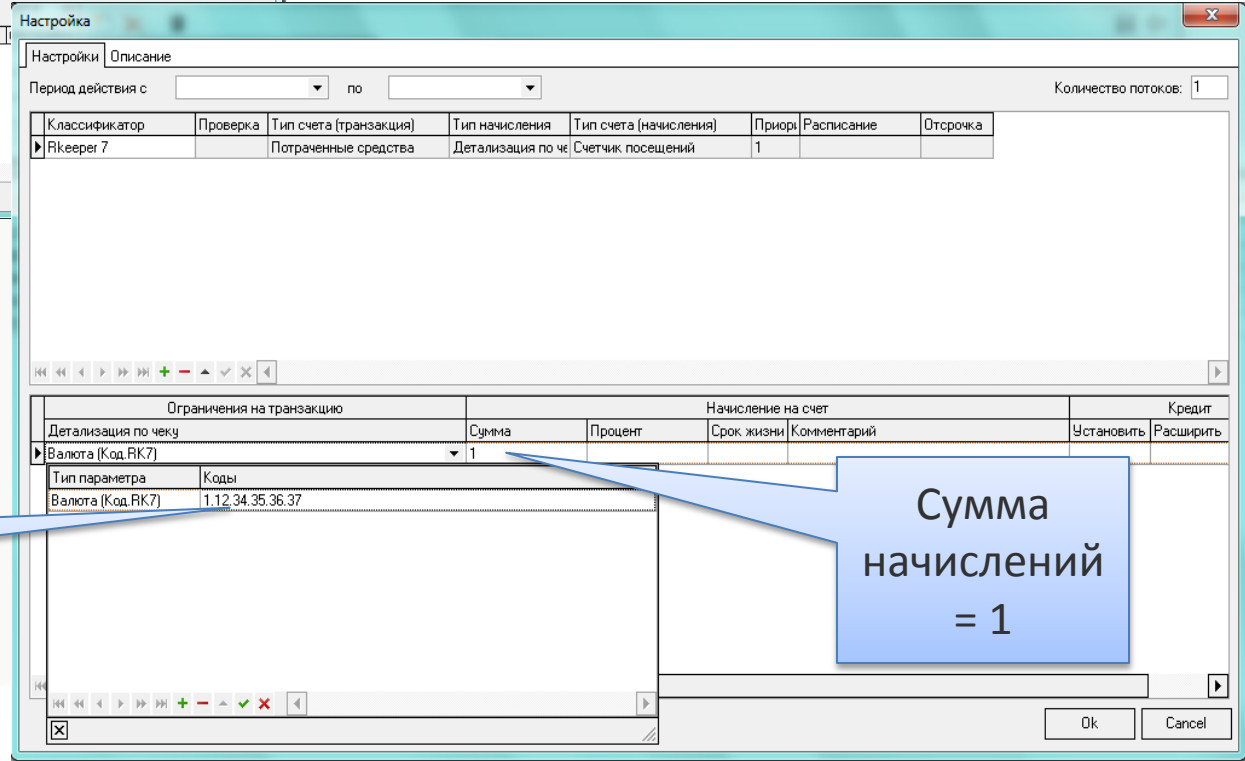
Настройка

Настройки | Описание

Период действия с [ ] по [ ] Количество потоков: 1

| Классификатор | Проверка | Тип счета (транзакция) | Тип начисления | Тип счета (начисления) | Приори | Расписание | Отсрочка |
|---|---|---|---|---|---|---|---|
| Rkeeper 7 | | Потраченные средства | Детализация по че | Счетчик посещений | 1 | | |

| Ограничения на транзакцию | Начисление на счет | | | | Кредит | |
|---|---|---|---|---|---|---|
| Детализация по чеку | Сумма | Процент | Срок жизни | Комментарий | Установить | Расширить |
| Валюта (Код.RK7) | 1 | | | | | |

| Тип параметра | Коды |
|---|---|
| Валюта (Код.RK7) | 1.12.34.35.36.37 |

Сумма начислений = 1

Ok Cancel